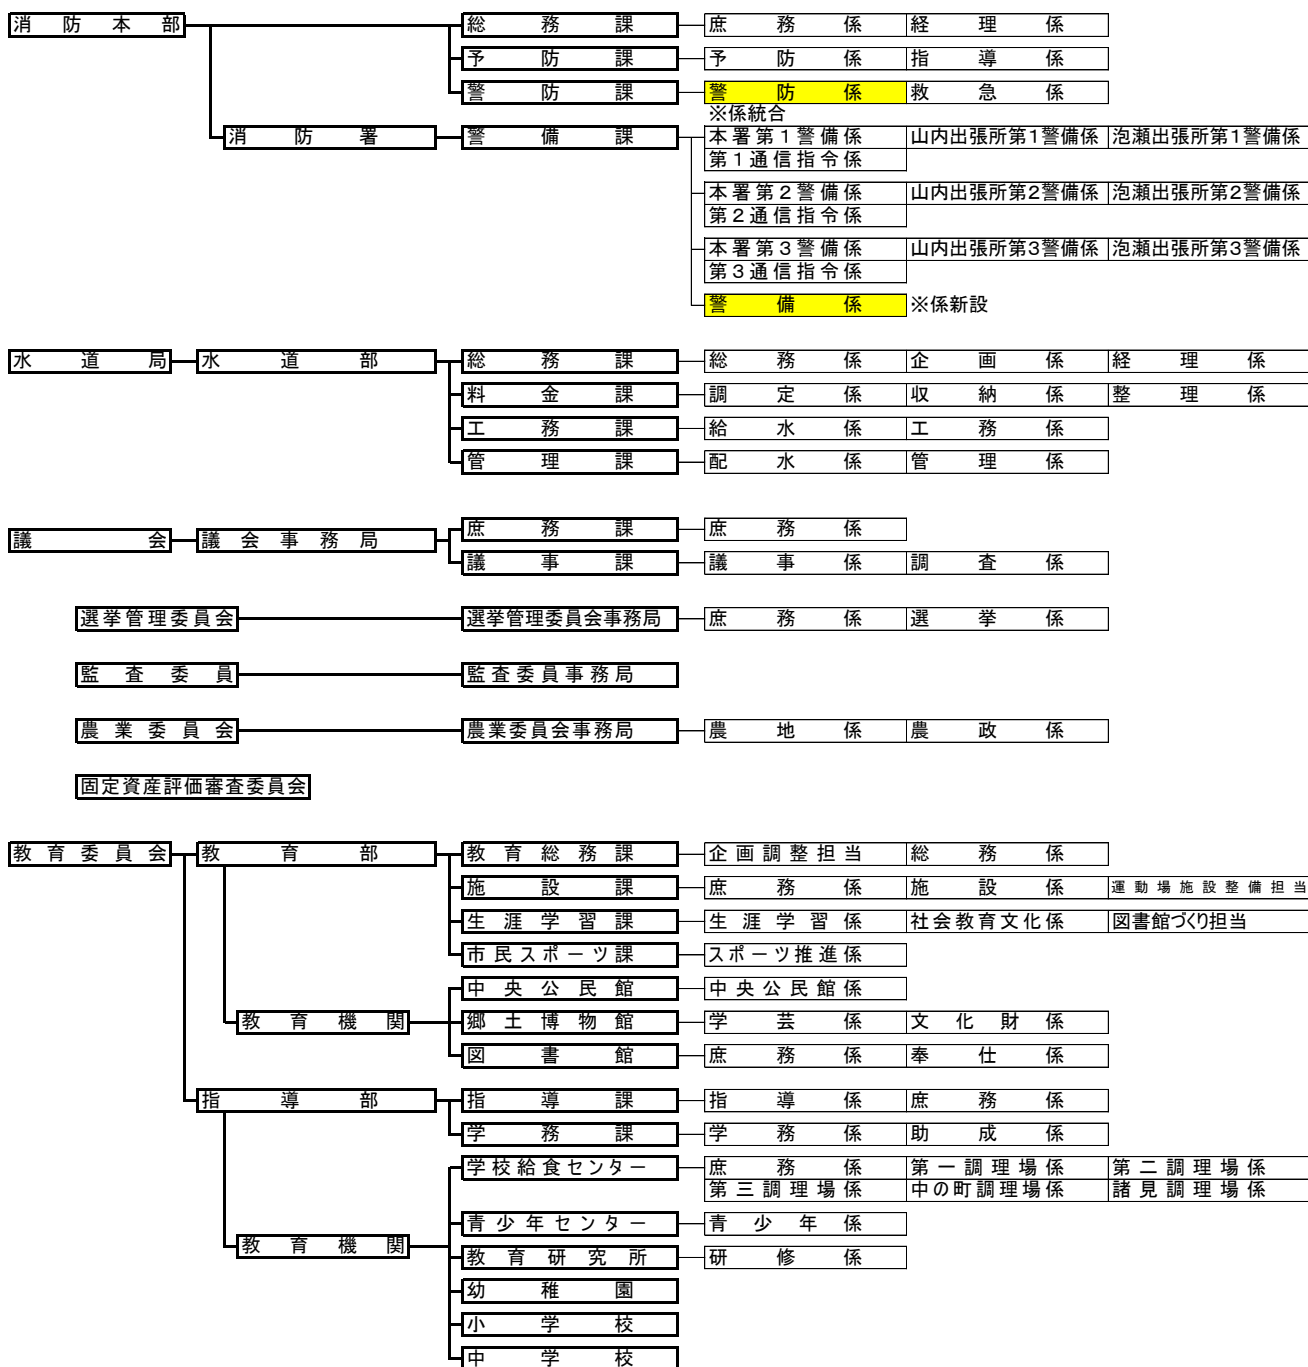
消防本部
総務課
庶務係 経理係
予防課
予防係 指導係
警防課
警防係 救急係
※係統合
消防署
警備課
本署第1警備係 山内出張所第1警備係 泡瀬出張所第1警備係
第1通信指令係
本署第2警備係 山内出張所第2警備係 泡瀬出張所第2警備係
第2通信指令係
本署第3警備係 山内出張所第3警備係 泡瀬出張所第3警備係
第3通信指令係
警備係 ※係新設

水道局
水道部
総務課
総務係 企画係 経理係
料金課
調定係 収納係 整理係
工務課
給水係 工務係
管理課
配水係 管理係

議会
議会事務局
庶務課
庶務係
議事課
議事係 調査係

選挙管理委員会
選挙管理委員会事務局
庶務係 選挙係

監査委員
監査委員事務局

農業委員会
農業委員会事務局
農地係 農政係

固定資産評価審査委員会

教育委員会
教育部
教育総務課
企画調整担当 総務係
施設課
庶務係 施設係 運動場施設整備担当
生涯学習課
生涯学習係 社会教育文化係 図書館づくり担当
市民スポーツ課
スポーツ推進係
教育機関
中央公民館
中央公民館係
郷土博物館
学芸係 文化財係
図書館
庶務係 奉仕係
指導部
指導課
指導係 庶務係
学務課
学務係 助成係
教育機関
学校給食センター
庶務係 第一調理場係 第二調理場係
第三調理場係 中の町調理場係 諸見調理場係
青少年センター
青少年係
教育研究所
研修係
幼稚園
小学校
中学校